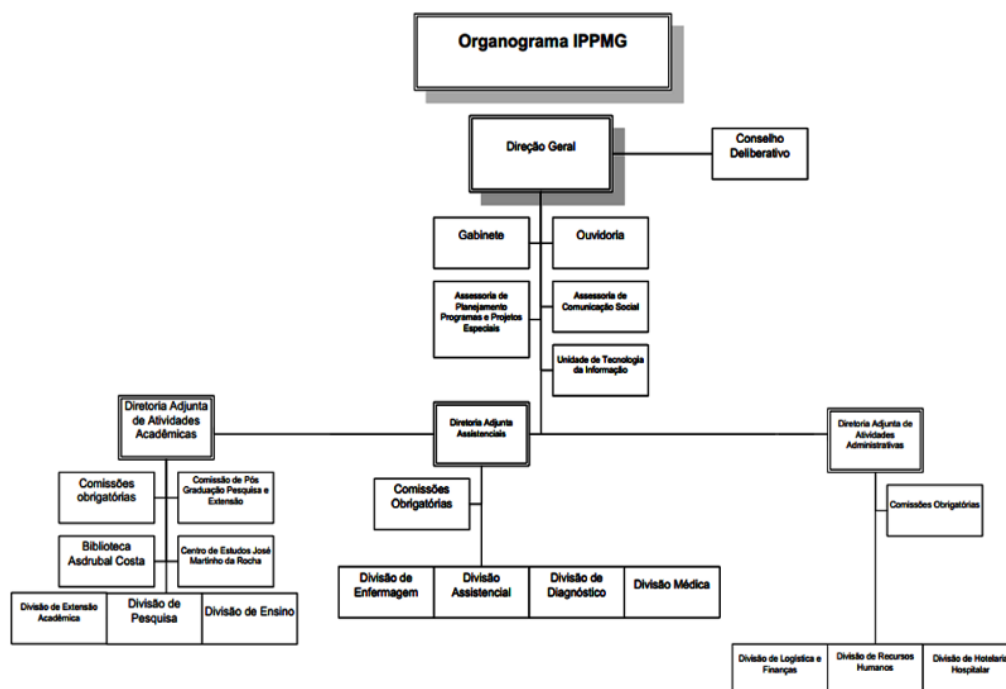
Organograma IPPMG

Direção Geral

Conselho Deliberativo

Gabinete

Ouvidoria

Assessoria de Planejamento Programas e Projetos Especiais

Assessoria de Comunicação Social

Unidade de Tecnologia da Informação

Diretoria Adjunta de Atividades Acadêmicas

Diretoria Adjunta Assistenciais

Diretoria Adjunta de Atividades Administrativas

Comissões obrigatórias

Comissão de Pós Graduação Pesquisa e Extensão

Biblioteca Asdrubal Costa

Centro de Estudos José Martinho da Rocha

Divisão de Extensão Acadêmica

Divisão de Pesquisa

Divisão de Ensino

Comissões Obrigatórias

Divisão de Enfermagem

Divisão Assistencial

Divisão de Diagnóstico

Divisão Médica

Comissões Obrigatórias

Divisão de Logística e Finanças

Divisão de Recursos Humanos

Divisão de Hotelaria Hospitalar